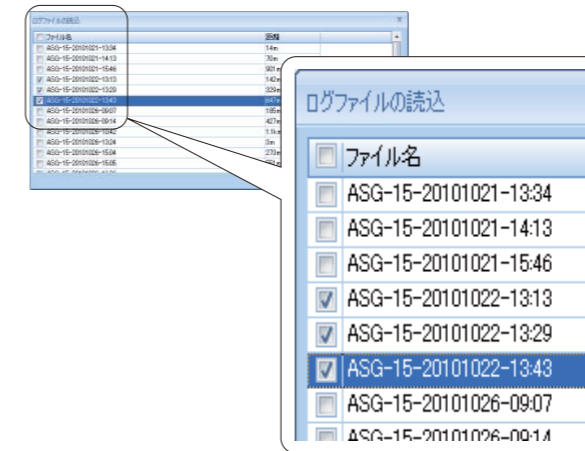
ログファイルの読込
ファイル名
距離
ASG-15-20101021-13:34
14m
ASG-15-20101021-14:13
76m
ASG-15-20101021-15:46
901m
ASG-15-20101022-13:13
142m
ASG-15-20101022-13:29
329m
ASG-15-20101022-13:43
847m
ASG-15-20101026-09:07
185m
ASG-15-20101026-09:14
427m
ASG-15-20101026-10:42
1.1km
ASG-15-20101026-13:24
0m
ASG-15-20101026-15:04
270m
ASG-15-20101026-15:05
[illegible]

ログファイルの読込
ファイル名
ASG-15-20101021-13:34
ASG-15-20101021-14:13
ASG-15-20101021-15:46
ASG-15-20101022-13:13
ASG-15-20101022-13:29
ASG-15-20101022-13:43
ASG-15-20101026-09:07
ASG-15-20101026-09:14